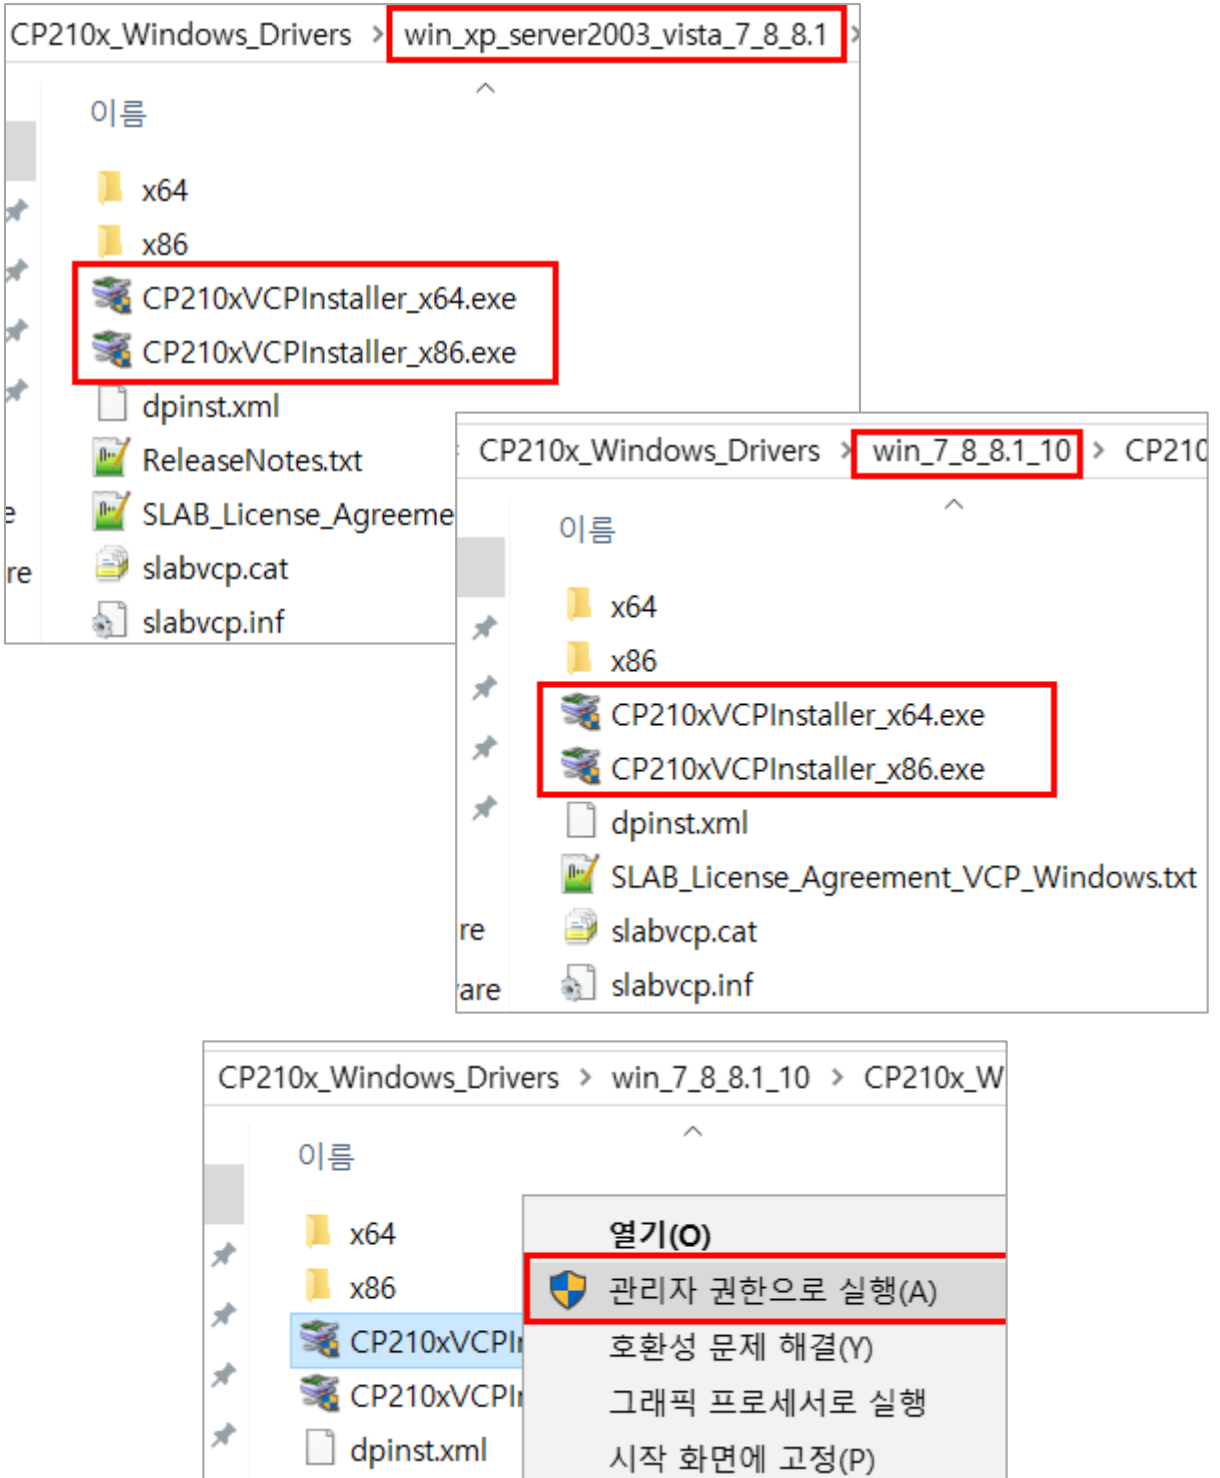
CP210x_Windows_Drivers > win_xp_server2003_vista_7_8_8.1 >

이름

x64
x86
CP210xVCPInstaller_x64.exe
CP210xVCPInstaller_x86.exe
dpinst.xml
ReleaseNotes.txt
SLAB_License_Agreeme
slabvcp.cat
slabvcp.inf

e
re

CP210x_Windows_Drivers > win_7_8_8.1_10 > CP210

이름

x64
x86
CP210xVCPInstaller_x64.exe
CP210xVCPInstaller_x86.exe
dpinst.xml
SLAB_License_Agreement_VCP_Windows.txt
slabvcp.cat
slabvcp.inf

re
are

CP210x_Windows_Drivers > win_7_8_8.1_10 > CP210x_W

이름

x64
x86
CP210xVCPIr
CP210xVCPIr
dpinst.xml

열기(O)
관리자 권한으로 실행(A)
호환성 문제 해결(Y)
그래픽 프로세서로 실행
시작 화면에 고정(P)